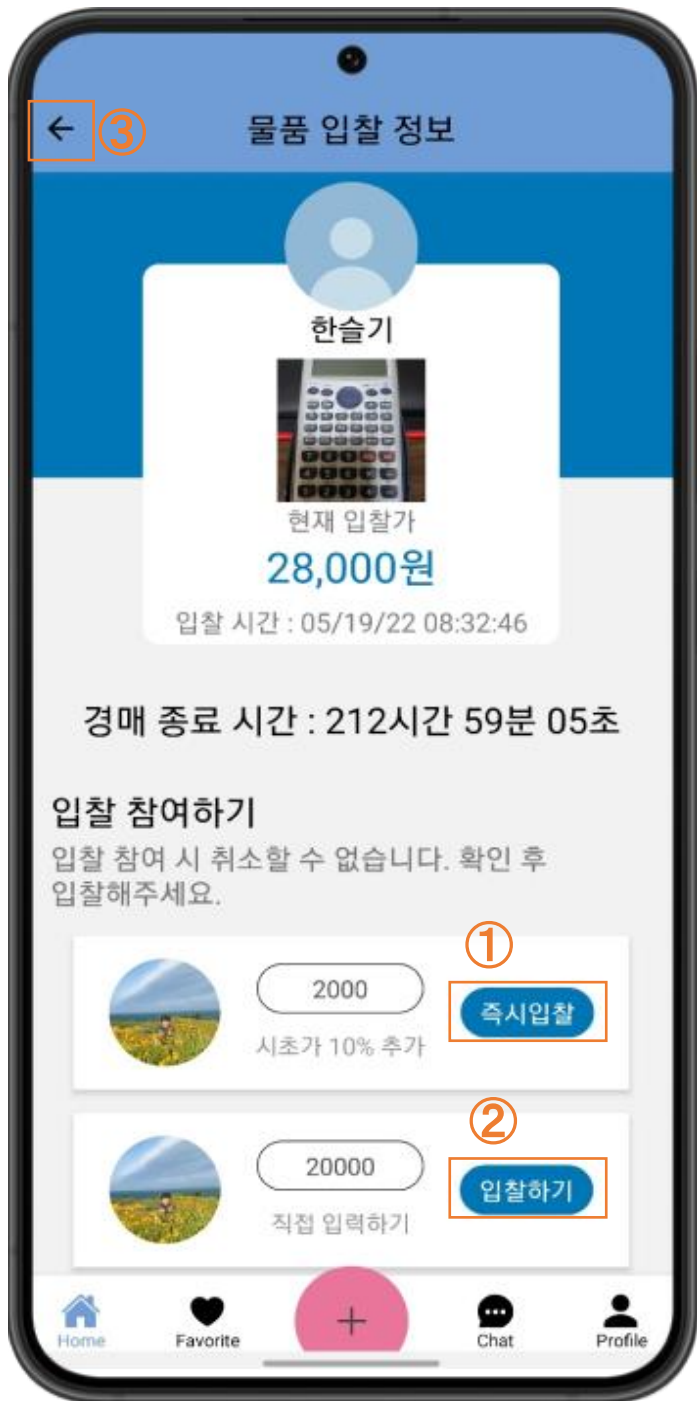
← ③ 물품 입찰 정보

한슬기

현재 입찰가

28,000원

입찰 시간 : 05/19/22 08:32:46

경매 종료 시간 : 212시간 59분 05초

입찰 참여하기

입찰 참여 시 취소할 수 없습니다. 확인 후 입찰해주세요.

①

2000

시초가 10% 추가

즉시입찰

②

20000

직접 입력하기

입찰하기

Home

Favorite

+

Chat

Profile